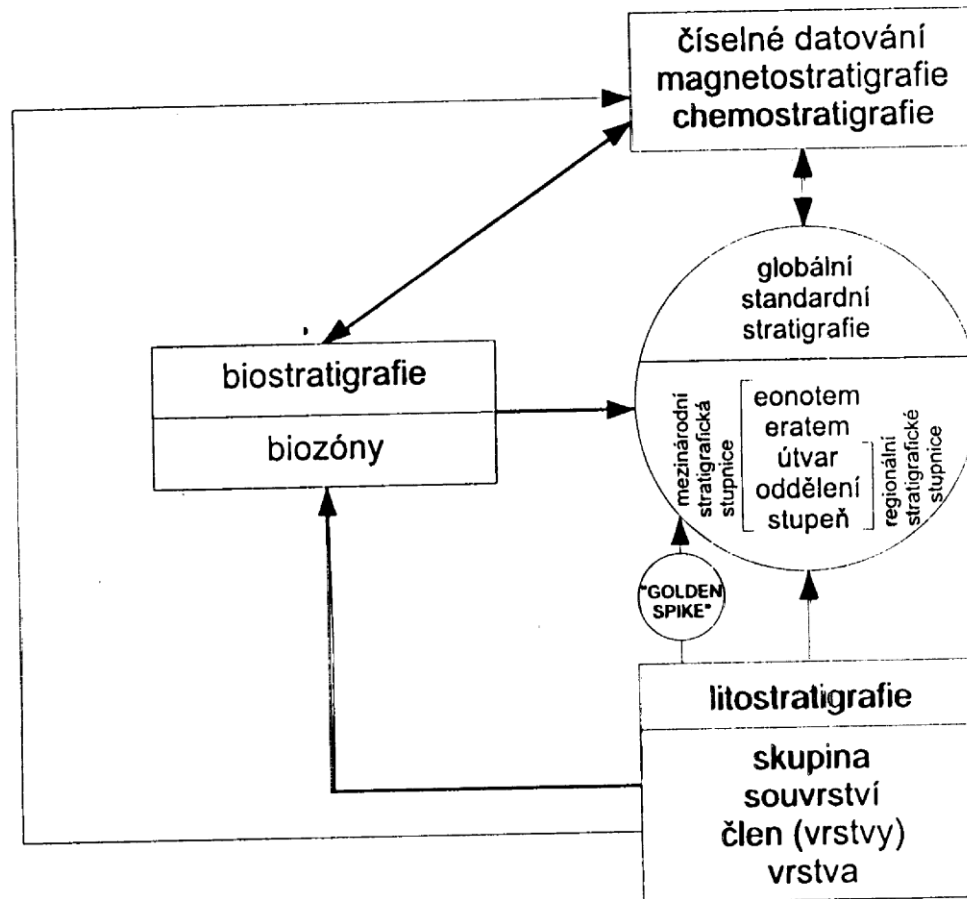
číselné datování
magnetostratigrafie
chemostratigrafie

globální
standardní
stratigrafie

biostratigrafie

biozóny

mezinárodní stratigrafická stupnice

eonotem
eratem
útvar
oddělení
stupeň

regionální stratigrafické stupnice

"GOLDEN SPIKE"

litostratigrafie

skupina
souvrství
člen (vrstvy)
vrstva